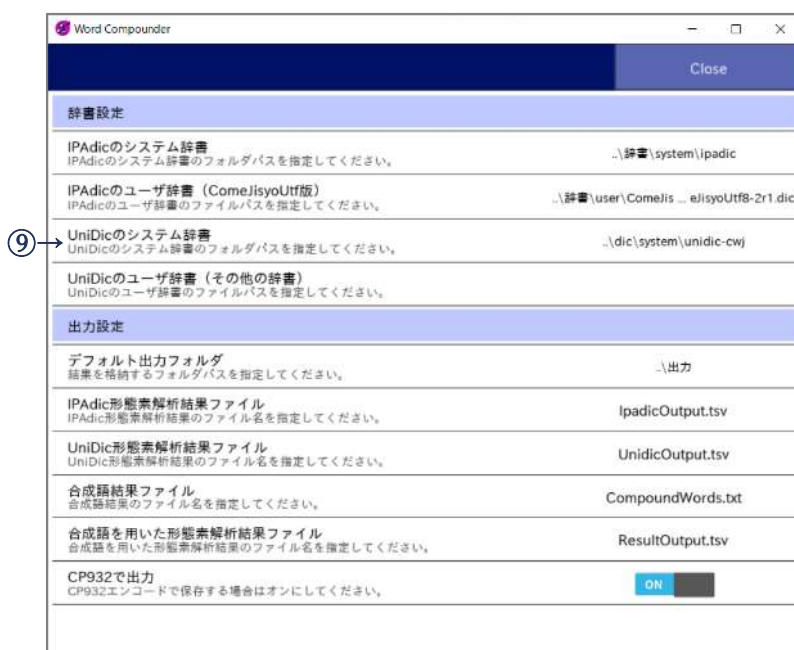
Word Compounder

Close

辞書設定

IPAdicのシステム辞書
IPAdicのシステム辞書のフォルダパスを指定してください。
..\辞書\system\ipadic

IPAdicのユーザ辞書（ComeJisyoUtf版）
IPAdicのユーザ辞書のファイルパスを指定してください。
..\辞書\user\ComeJis ... eJisyoUtf8-2r1.dic

⑨→ UniDicのシステム辞書
UniDicのシステム辞書のフォルダパスを指定してください。
..\dic\system\unidic-cwj

UniDicのユーザ辞書（その他の辞書）
UniDicのユーザ辞書のファイルパスを指定してください。

出力設定

デフォルト出力フォルダ
結果を格納するフォルダパスを指定してください。
..\出力

IPAdic形態素解析結果ファイル
IPAdic形態素解析結果のファイル名を指定してください。
IpadicOutput.tsv

UniDic形態素解析結果ファイル
UniDic形態素解析結果のファイル名を指定してください。
UnidicOutput.tsv

合成語結果ファイル
合成語結果のファイル名を指定してください。
CompoundWords.txt

合成語を用いた形態素解析結果ファイル
合成語を用いた形態素解析結果のファイル名を指定してください。
ResultOutput.tsv

CP932で出力
CP932エンコードで保存する場合はオンにしてください。
ON